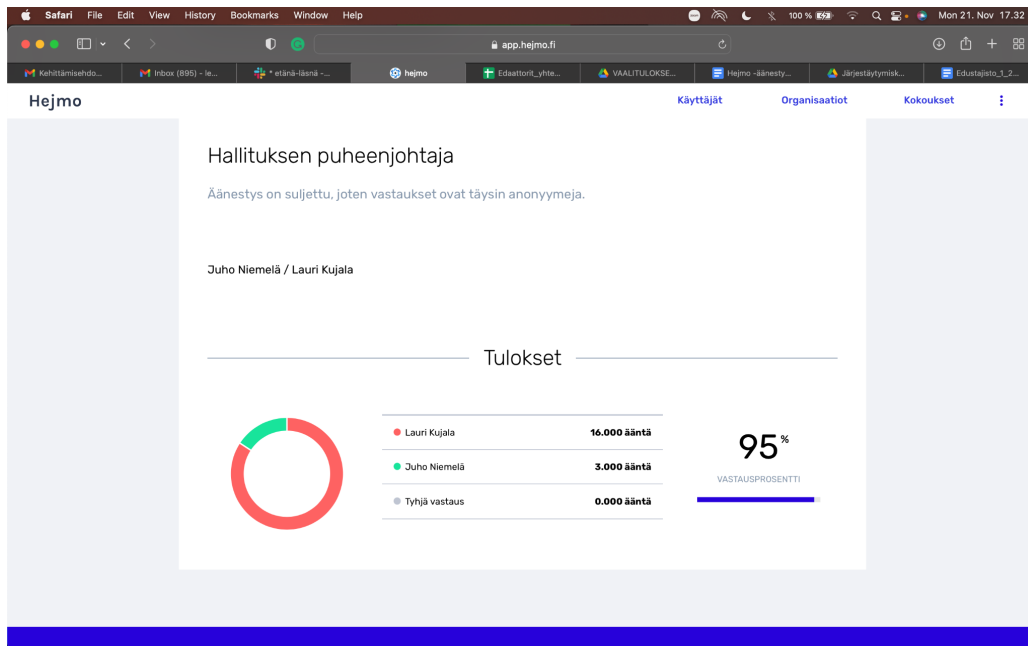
Safari File Edit View History Bookmarks Window Help

100 % Mon 21. Nov 17.32

app.hejmo.fi

Kehittämisehdo... | Inbox (895) - le... | * etänä-läsnä -... | hejmo | Edaattorit_yhte... | VAALITULOKSE... | Hejmo -äänesty... | Järjestäytymisk... | Edustajisto_1_2...

Hejmo

Käyttäjät Organisaatiot Kokoukset

Hallituksen puheenjohtaja

Äänestys on suljettu, joten vastaukset ovat täysin anonyymeja.

Juho Niemelä / Lauri Kujala

Tulokset

| | |
|---|---|
| Lauri Kujala | 16.000 ääntä |
| Juho Niemelä | 3.000 ääntä |
| Tyhjä vastaus | 0.000 ääntä |

95 %

VASTAUSPROSENTTI